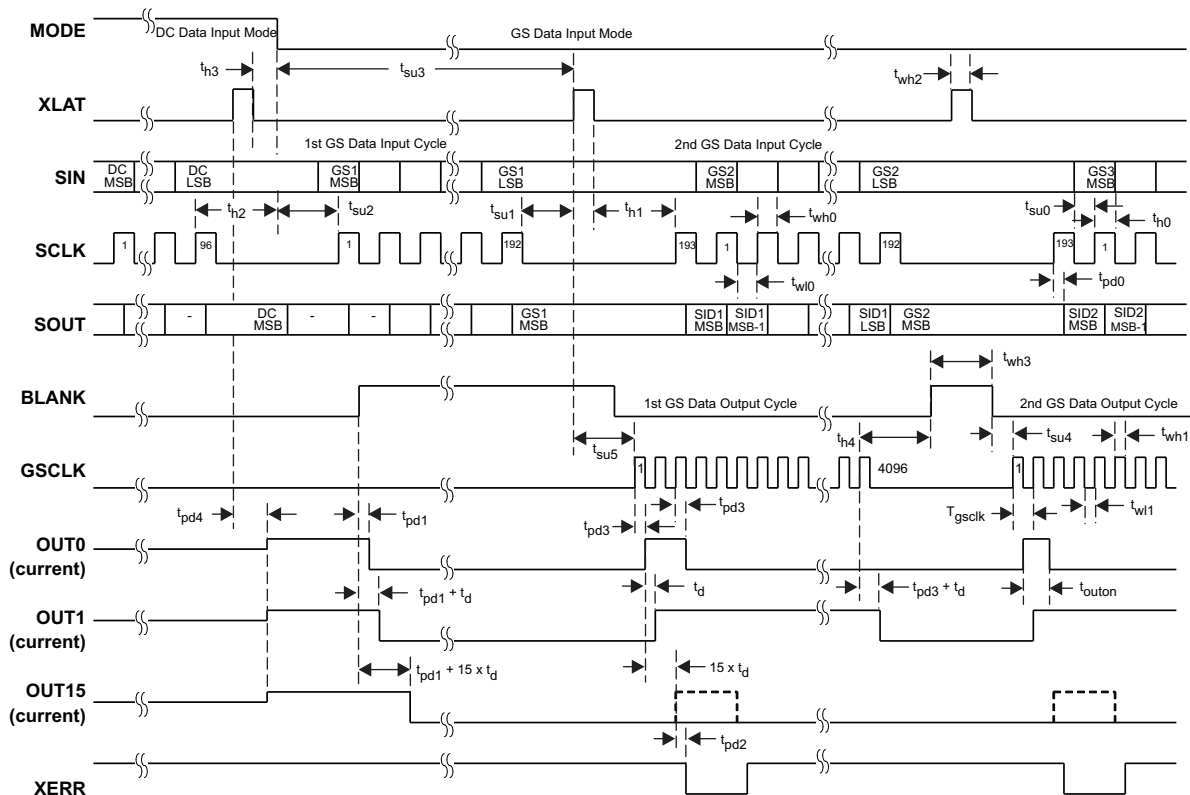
MODE
DC Data Input Mode
GS Data Input Mode
$t_{h3}$
$t_{su3}$
$t_{wh2}$
XLAT
1st GS Data Input Cycle
2nd GS Data Input Cycle
SIN
DC MSB
DC LSB
GS1 MSB
GS1 LSB
GS2 MSB
GS2 LSB
GS3 MSB
$t_{h2}$
$t_{su2}$
$t_{su1}$
$t_{h1}$
$t_{wh0}$
$t_{su0}$
$t_{h0}$
SCLK
1
96
1
192
193
1
192
193
1
$t_{wl0}$
$t_{pd0}$
SOUT
-
DC MSB
-
-
GS1 MSB
SID1 MSB
SID1 MSB-1
SID1 LSB
GS2 MSB
SID2 MSB
SID2 MSB-1
$t_{wh3}$
BLANK
1st GS Data Output Cycle
2nd GS Data Output Cycle
$t_{h4}$
$t_{su4}$
$t_{wh1}$
$t_{su5}$
GSCLK
1
4096
1
$t_{pd4}$
$t_{pd1}$
$t_{pd3}$
$t_{pd3}$
$T_{gsclk}$
$t_{wl1}$
OUT0
(current)
$t_{pd1} + t_d$
$t_d$
$t_{pd3} + t_d$
$t_{outon}$
OUT1
(current)
$t_{pd1} + 15 \times t_d$
$15 \times t_d$
OUT15
(current)
$t_{pd2}$
XERR